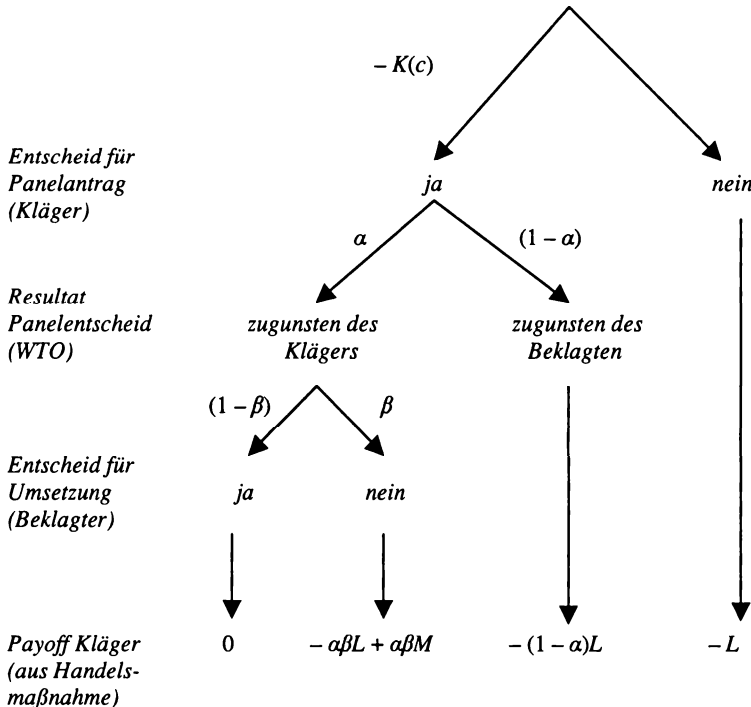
$-K(c)$

Entscheid für Panelantrag (Kläger)

ja

nein

$\alpha$

$(1-\alpha)$

Resultat Panelentscheid (WTO)

zugunsten des Klägers

zugunsten des Beklagten

$(1-\beta)$

$\beta$

Entscheid für Umsetzung (Beklagter)

ja

nein

Payoff Kläger (aus Handelsmaßnahme)

0

$-\alpha\beta L + \alpha\beta M$

$-(1-\alpha)L$

$-L$